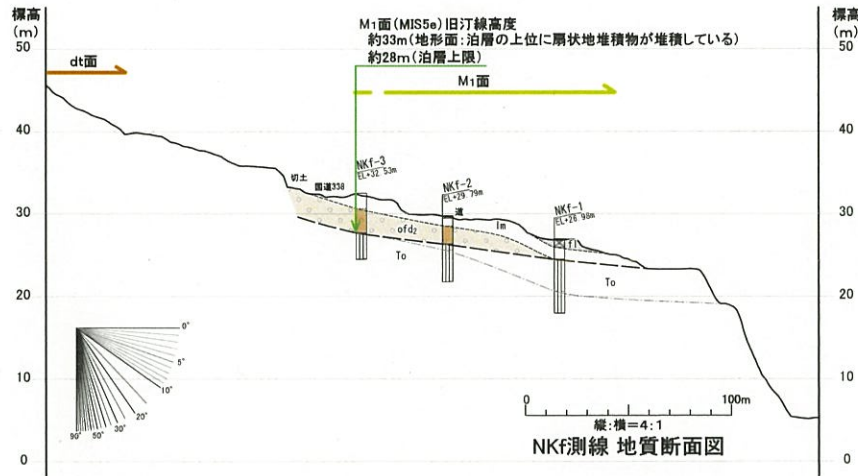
標高
(m)
50

40

30

20

10

0

標高
(m)
50

40

30

20

10

0

dt面

M$_1$面(MIS5e)旧汀線高度
約33m(地形面:泊層の上位に扇状地堆積物が堆積している)
約28m(泊層上限)

M$_1$面

切土
国道338

NKf-3
EL+32.53m

NKf-2
EL+29.79m

道

NKf-1
EL+26.98m

ofd$_2$
lm
fl
To
To

0°
5°
10°
20°
30°
50°
90°

0
100m
縦:横=4:1

NKf測線 地質断面図